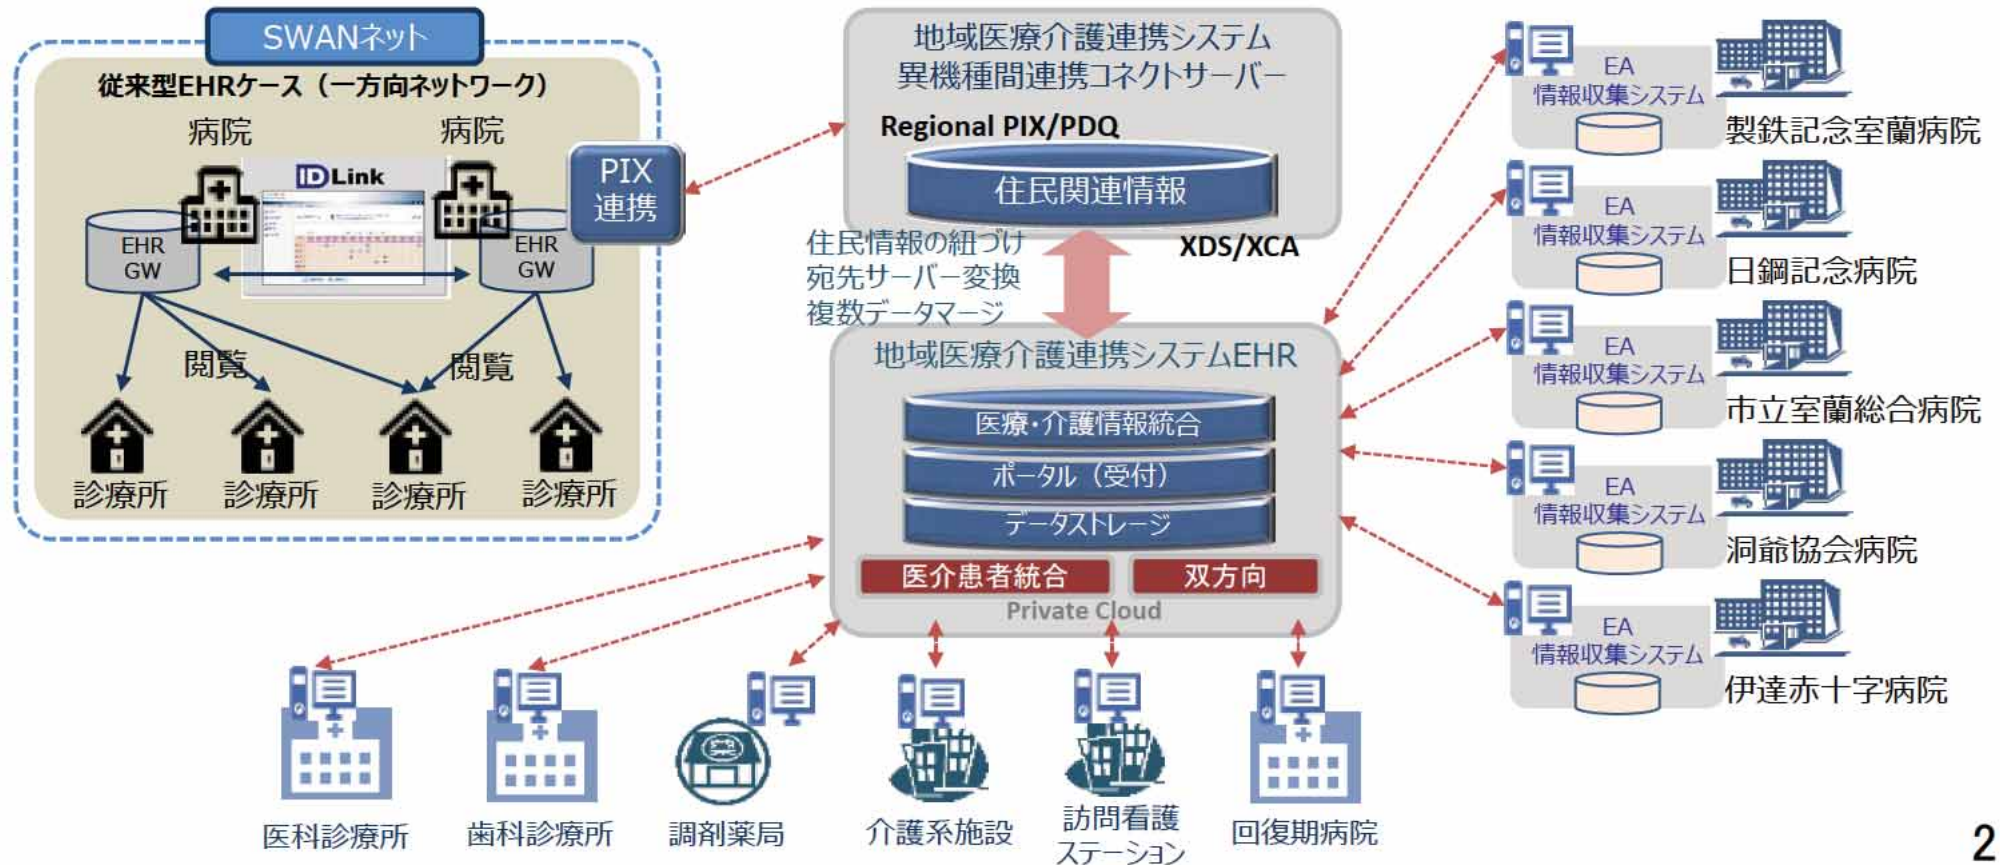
SWANネット

従来型EHRケース（一方向ネットワーク）

病院

病院

IDLink

EHR GW

EHR GW

PIX 連携

閲覧

閲覧

診療所

診療所

診療所

診療所

地域医療介護連携システム
異機種間連携コネクトサーバー

Regional PIX/PDQ

住民関連情報

住民情報の紐づけ
宛先サーバー変換
複数データマージ

XDS/XCA

地域医療介護連携システムEHR

医療・介護情報統合

ポータル（受付）

データストレージ

医介患者統合

双方向

Private Cloud

EA 情報収集システム

製鉄記念室蘭病院

EA 情報収集システム

日鋼記念病院

EA 情報収集システム

市立室蘭総合病院

EA 情報収集システム

洞爺協会病院

EA 情報収集システム

伊達赤十字病院

医科診療所

歯科診療所

調剤薬局

介護系施設

訪問看護ステーション

回復期病院

2